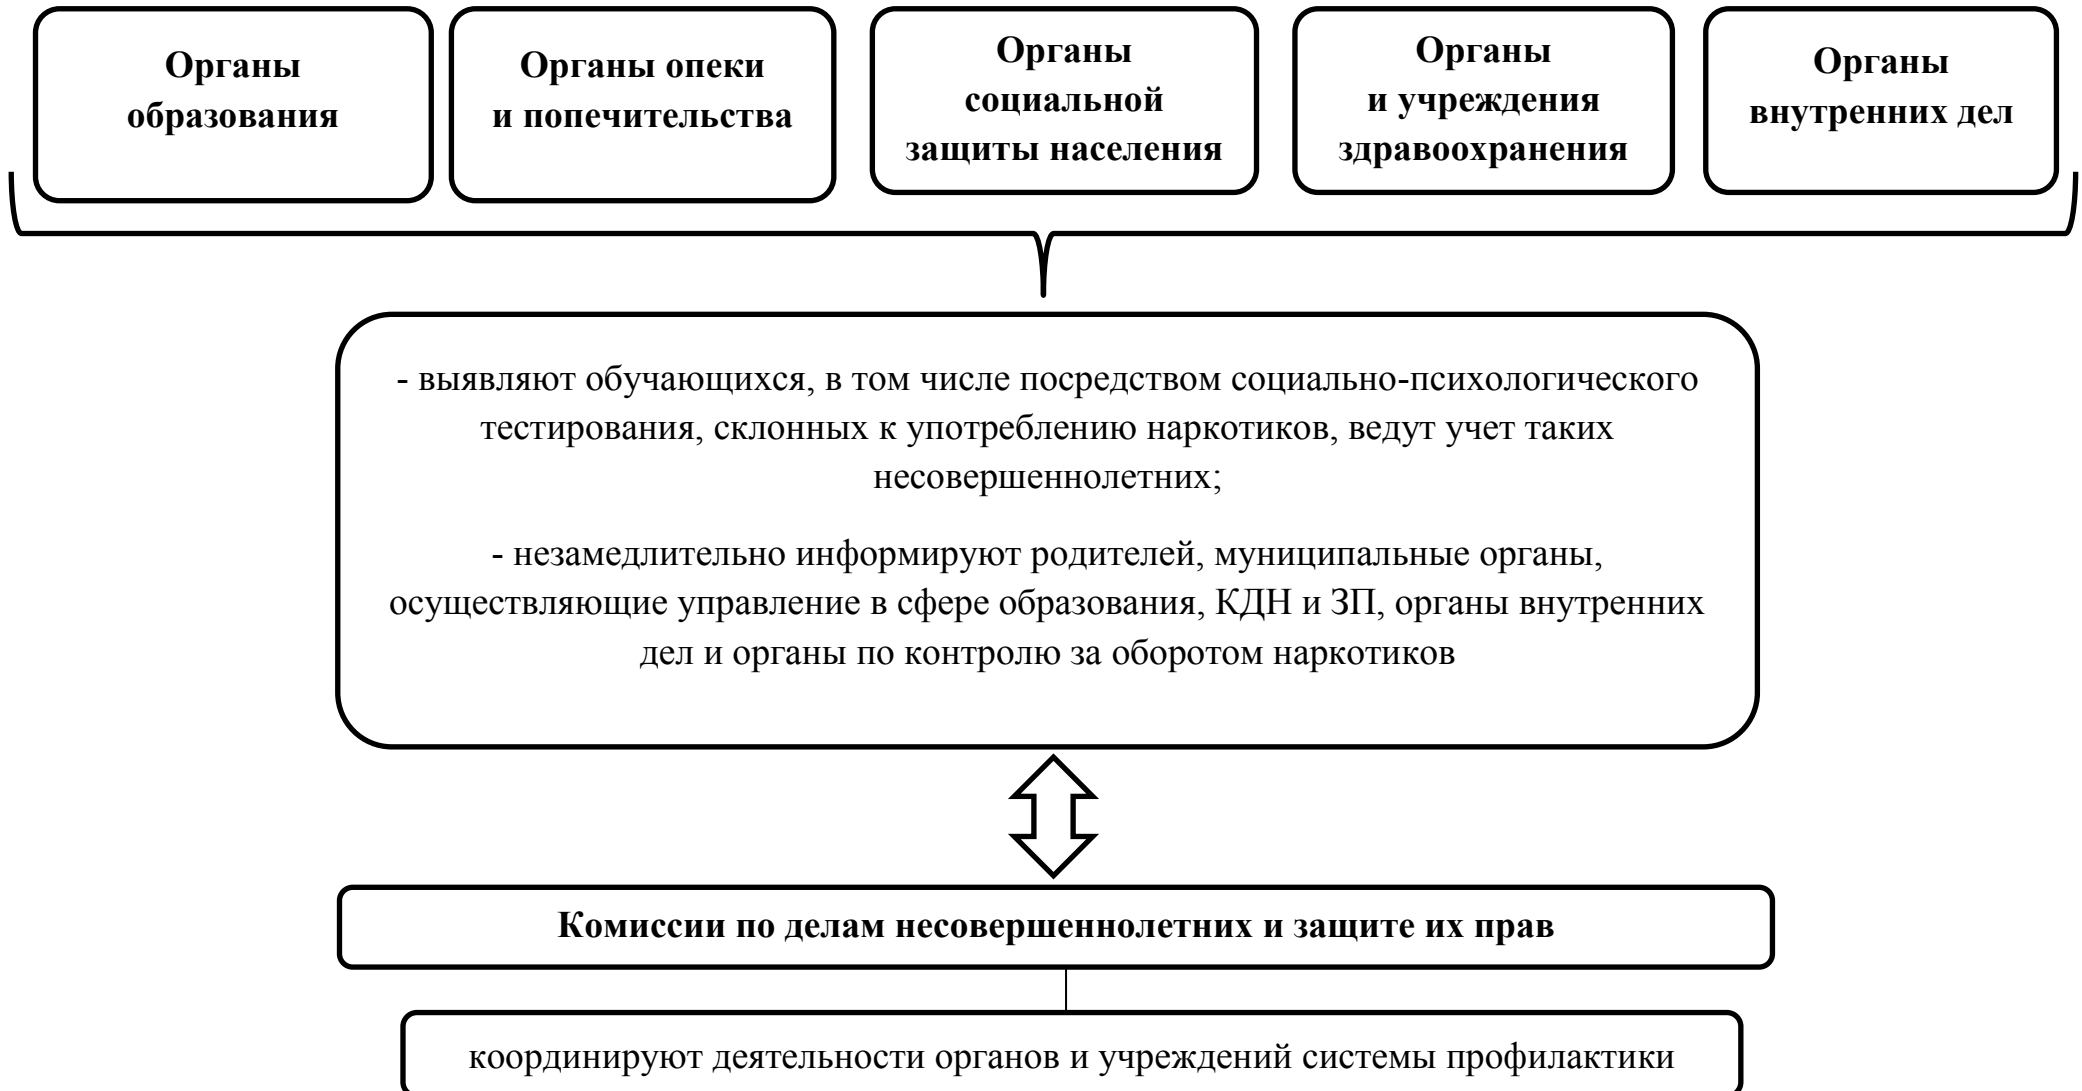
Органы образования

Органы опеки и попечительства

Органы социальной защиты населения

Органы и учреждения здравоохранения

Органы внутренних дел

- выявляют обучающихся, в том числе посредством социально-психологического тестирования, склонных к употреблению наркотиков, ведут учет таких несовершеннолетних;

- незамедлительно информируют родителей, муниципальные органы, осуществляющие управление в сфере образования, КДН и ЗП, органы внутренних дел и органы по контролю за оборотом наркотиков

Комиссии по делам несовершеннолетних и защите их прав

координируют деятельности органов и учреждений системы профилактики